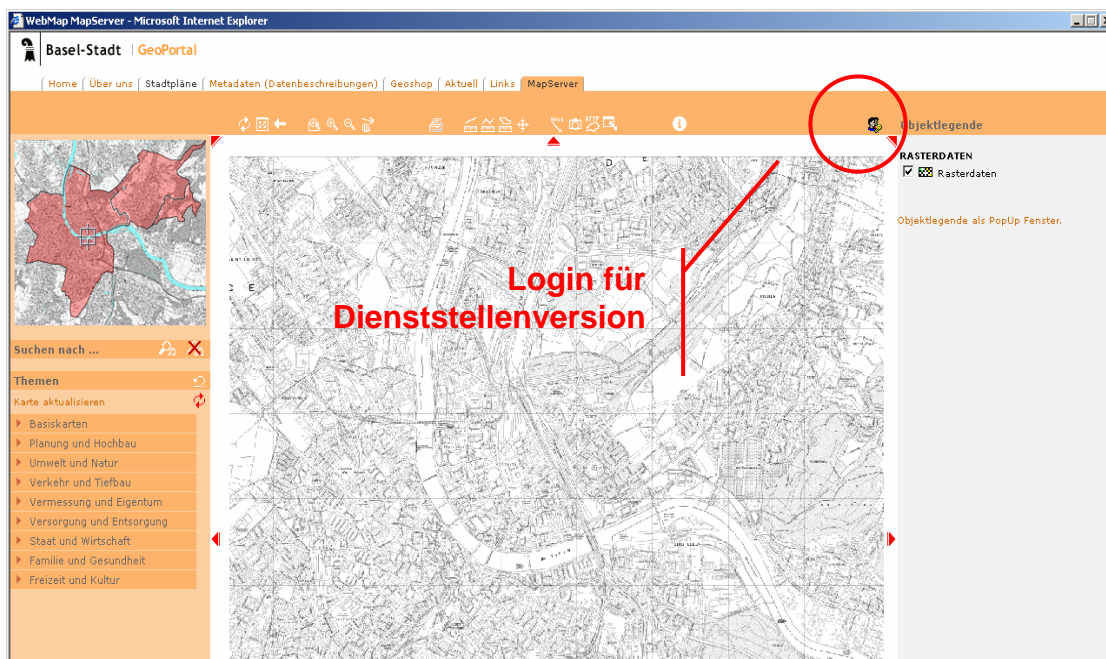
WebMap MapServer - Microsoft Internet Explorer

Basel-Stadt | GeoPortal

Home | Über uns | Stadtpläne | Metadaten (Datenbeschreibungen) | Geoshop | Aktuell | Links | MapServer

Objektlegende

RASTERDATEN
Rasterdaten

Objektlegende als PopUp Fenster.

Login für Dienststellenversion

Suchen nach ...

Themen

Karte aktualisieren

Basiskarten
Planung und Hochbau
Umwelt und Natur
Verkehr und Tiefbau
Vermessung und Eigentum
Versorgung und Entsorgung
Staat und Wirtschaft
Familie und Gesundheit
Freizeit und Kultur